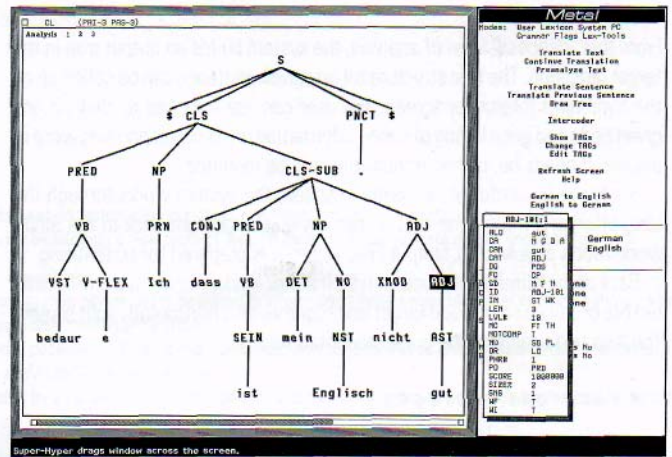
CL (PRI-3 PRS-3)
Analysis 1 3 3

S
$ CLS PNCT $
PRED NP CLS-SUB .
VB PRN CONJ PRED NP ADJ
VST V-FLEX Ich dass VB DET NO XMOD ADJ
bedaur e SEIN mein NST nicht AST
ist Englisch gut

Metal
Modes: User Lexicon System PC
Grammar Flags Lex-Tools

Translate Text
Continue Translation
Preanalyze Text

Translate Sentence
Translate Previous Sentence
Draw Tree

Intercoder

Show TAGs
Change TAGs
Edit TAGs

Refresh Screen
Help

German to English
English to German

ADJ-101:1
ALO gut
CA N G D A
CAN gut
CAT ADJ
DG POS
FC 2F
ID ADJ-101
IN ST WK
LEN 3
LVLE 10
MC FT TH
MOTCOMP T
NO SG PL
OR LO
PHRB 1
PO PRD
SCORE 1000000
SIZEX 2
SNS 1
WF T
WI T

German
English

Super-Hyper drags window across the screen.